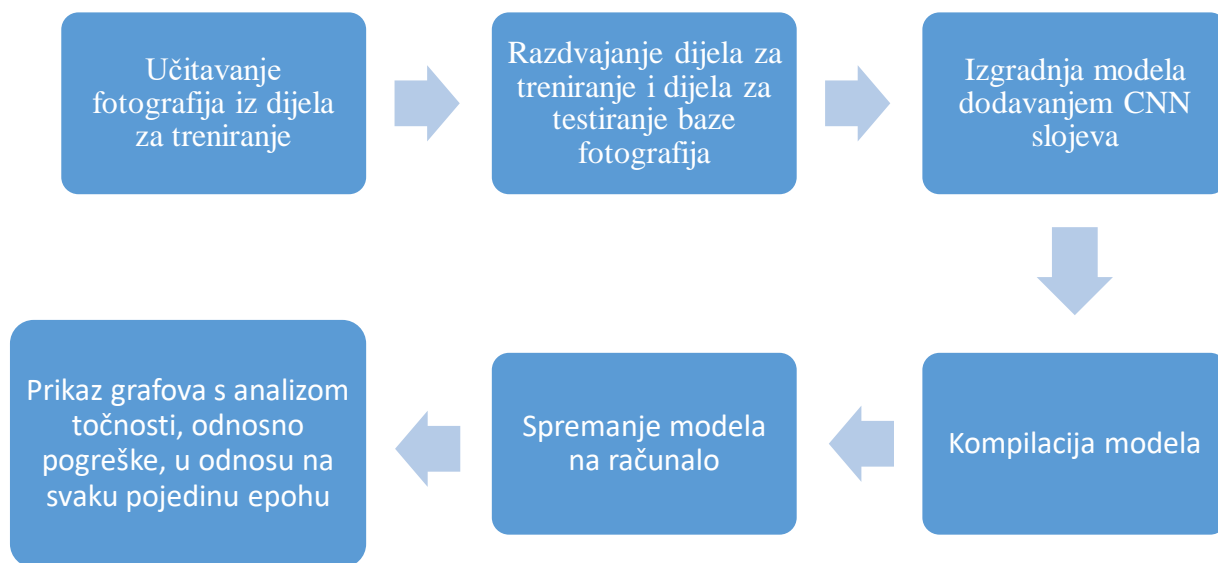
Učitavanje fotografija iz dijela za treniranje

Razdvajanje dijela za treniranje i dijela za testiranje baze fotografija

Izgradnja modela dodavanjem CNN slojeva

Kompilacija modela

Spremanje modela na računalo

Prikaz grafova s analizom točnosti, odnosno pogreške, u odnosu na svaku pojedinu epohu